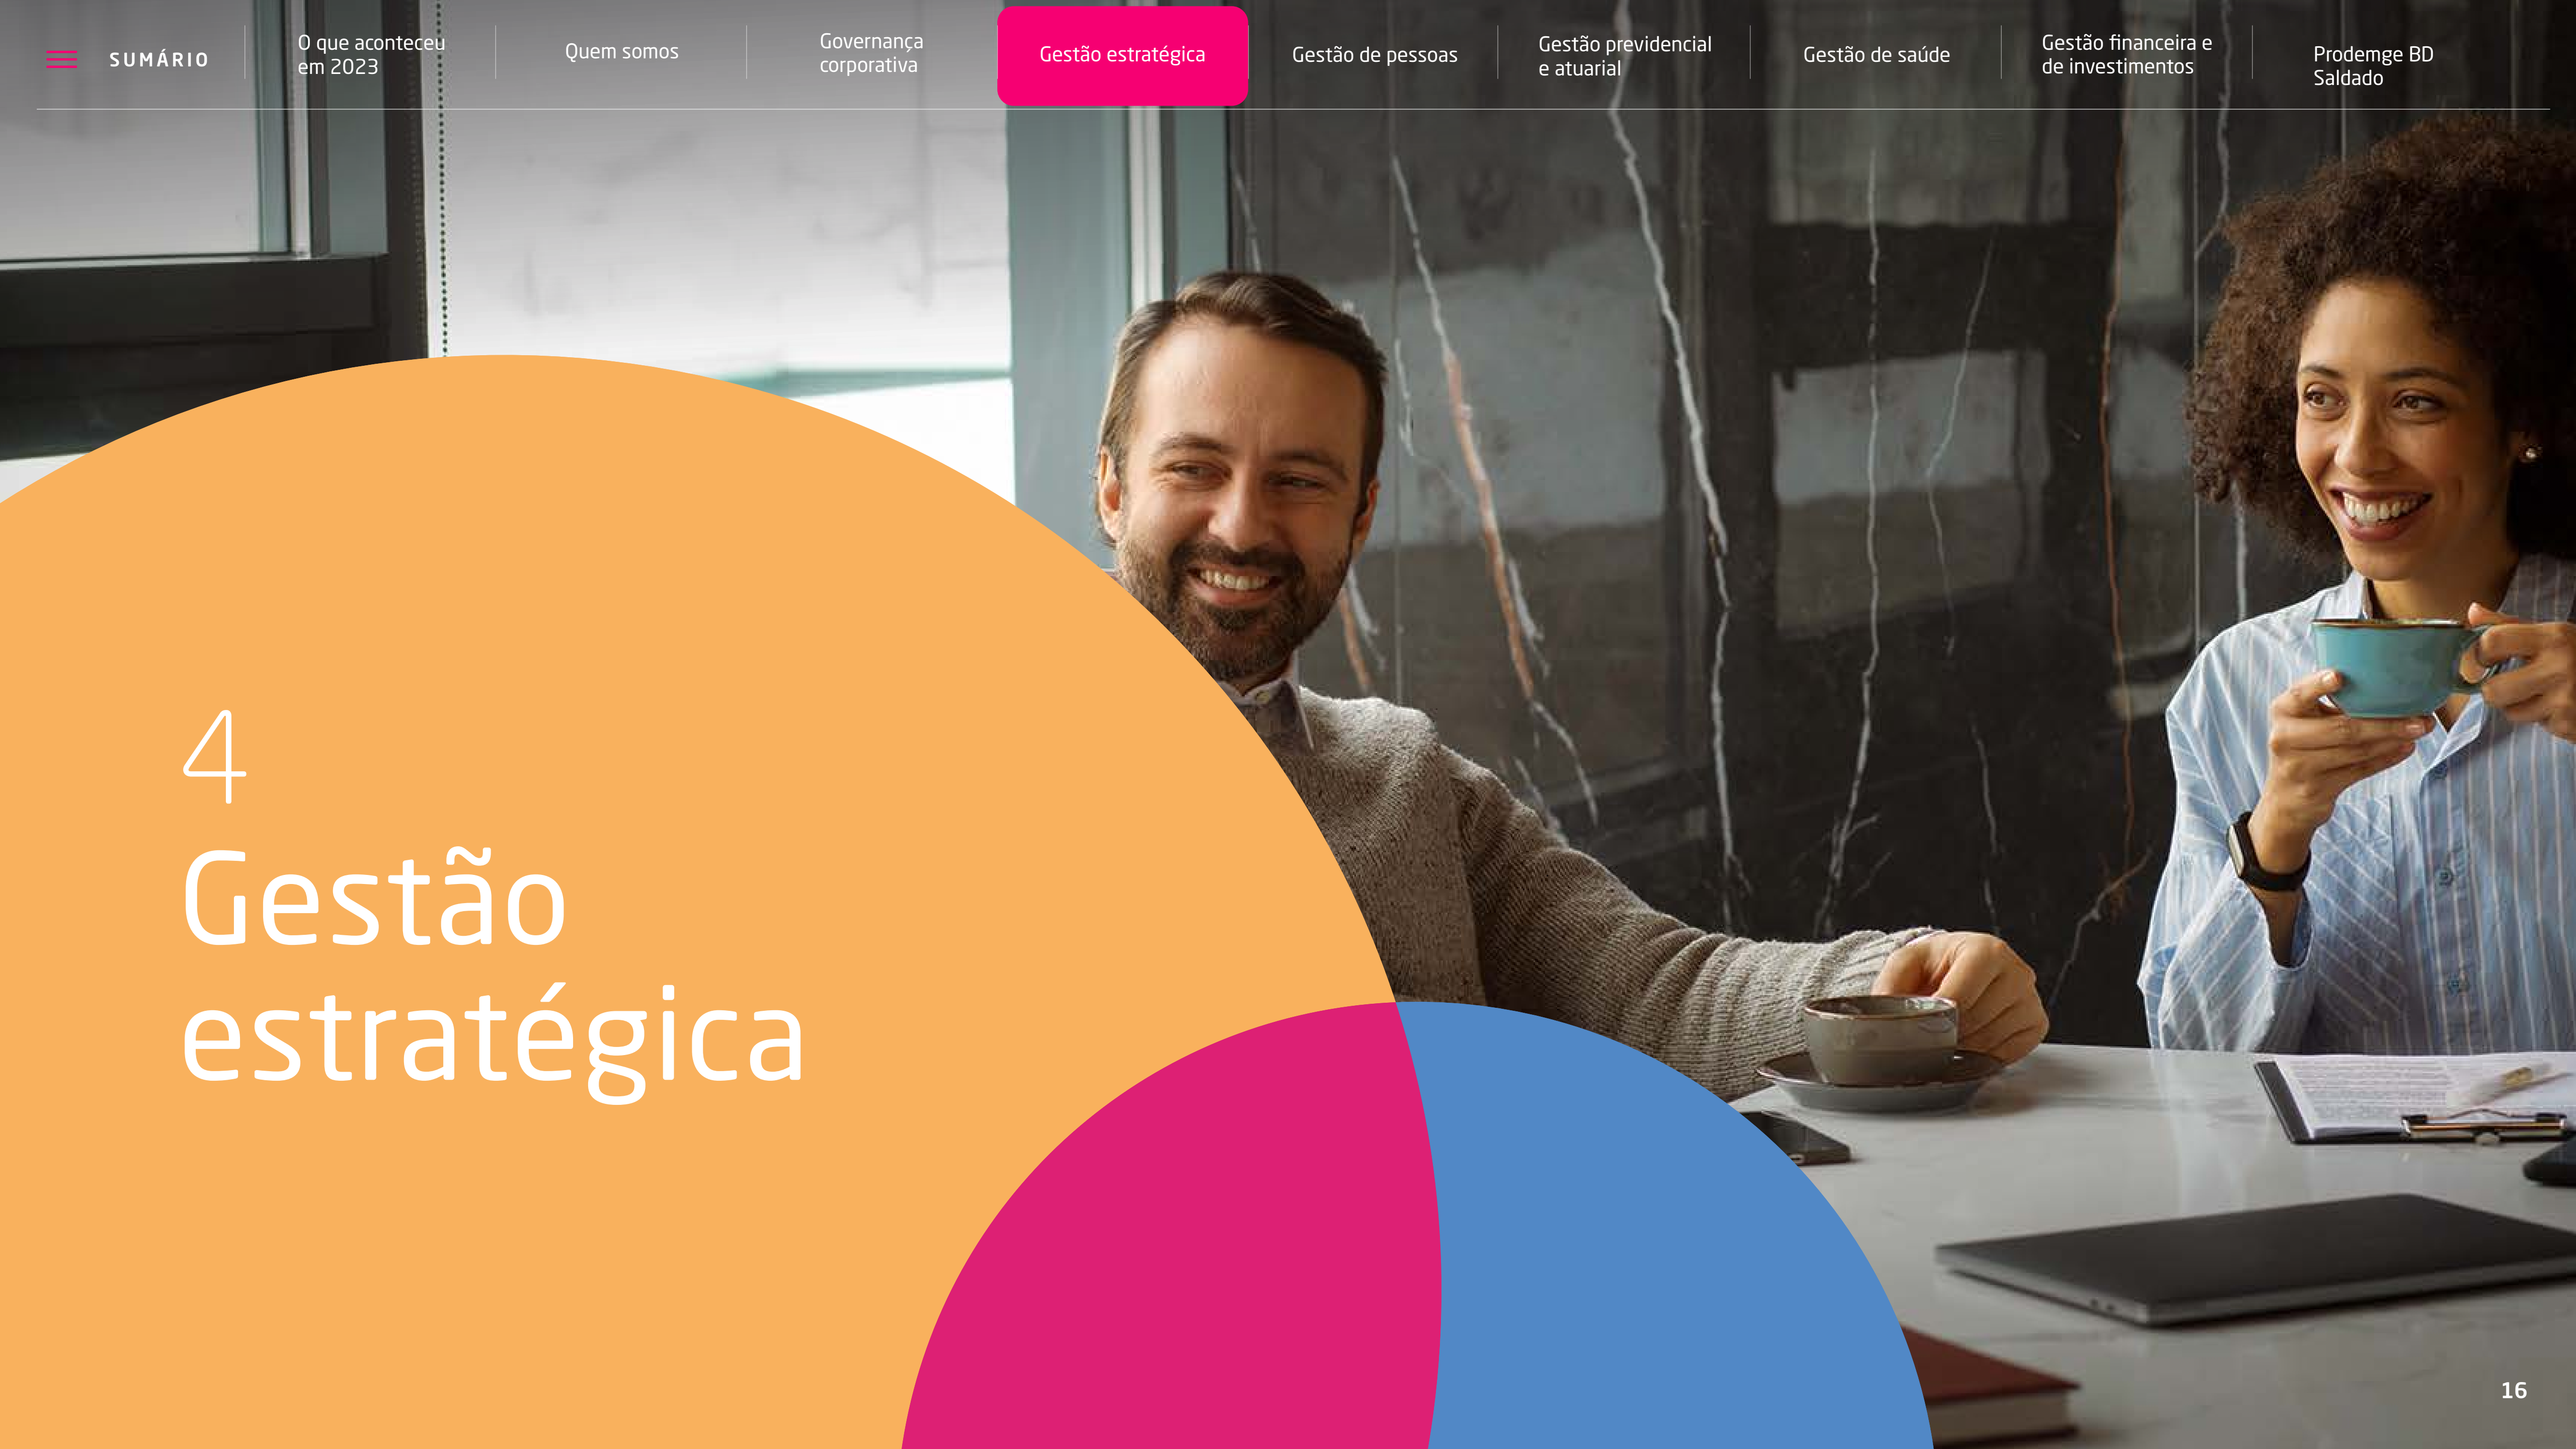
SUMÁRIO

O que aconteceu em 2023

Quem somos

Governança corporativa

Gestão estratégica

Gestão de pessoas

Gestão previdencial e atuarial

Gestão de saúde

Gestão financeira e de investimentos

Prodemge BD Saldado

4
Gestão estratégica

16